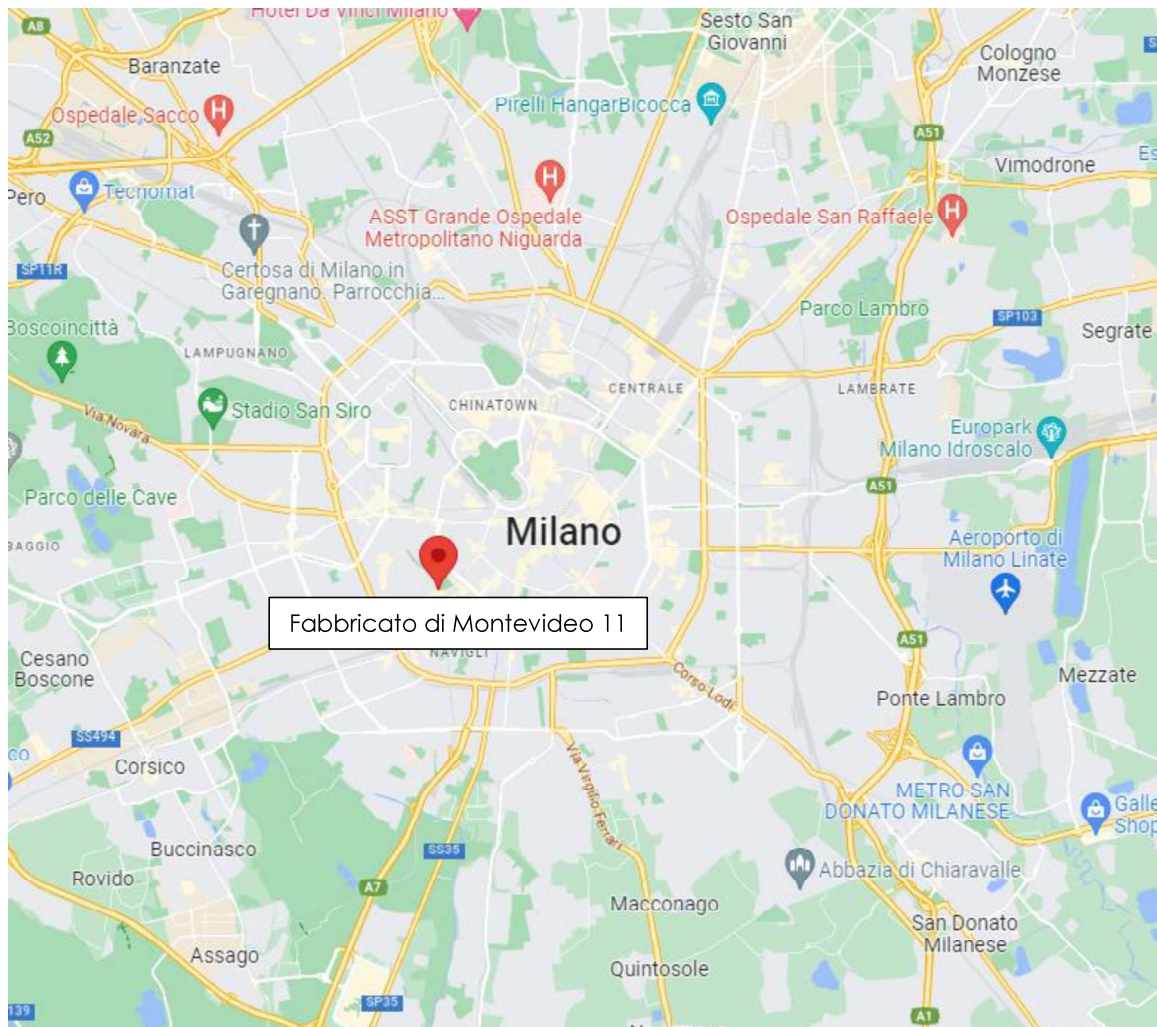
Hotel Da Vinci Milano
A8
Sesto San Giovanni
Cologno Monzese
Baranzate
Ospedale Sacco
Pirelli HangarBicocca
A52
A51
Vimodrone
Es
Pero
Tecnomat
ASST Grande Ospedale Metropolitano Niguarda
Ospedale San Raffaele
SP11R
Certosa di Milano in Garegnano. Parrocchia...
Parco Lambro
SP103
Segrate
Boscoincittà
LAMPUGNANO
CENTRALE
LAMBRATE
Via Novara
Stadio San Siro
CHINATOWN
Europark Milano Idroscalo
Parco delle Cave
A51
BAGGIO
Milano
Aeroporto di Milano Linate
Fabbricato di Montevideo 11
Cesano Boscone
NAVIGLI
Corso Lodi
A51
Mezzate
Ponte Lambro
SS494
co
Corsico
Via Virgilio Ferrari
METRO SAN DONATO MILANESE
Galle Shop
Buccinasco
SS35
Abbazia di Chiaravalle
Rovido
A7
Macconago
San Donato Milanese
Assago
Quintosole
139
SP35
A1